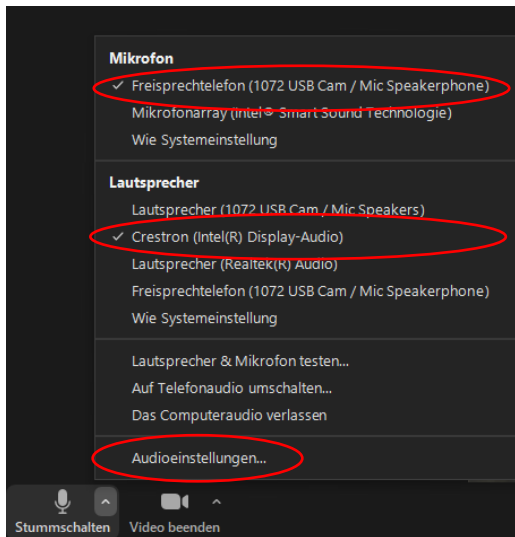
Mikrofon
✓ Freisprechtelefon (1072 USB Cam / Mic Speakerphone)
Mikrofonarray (Intel® Smart Sound Technologie)
Wie Systemeinstellung

Lautsprecher
Lautsprecher (1072 USB Cam / Mic Speakers)
✓ Crestron (Intel(R) Display-Audio)
Lautsprecher (Realtek(R) Audio)
Freisprechtelefon (1072 USB Cam / Mic Speakerphone)
Wie Systemeinstellung

Lautsprecher & Mikrofon testen...
Auf Telefonaudio umschalten...
Das Computeraudio verlassen

Audioeinstellungen...

Stummschalten
Video beenden